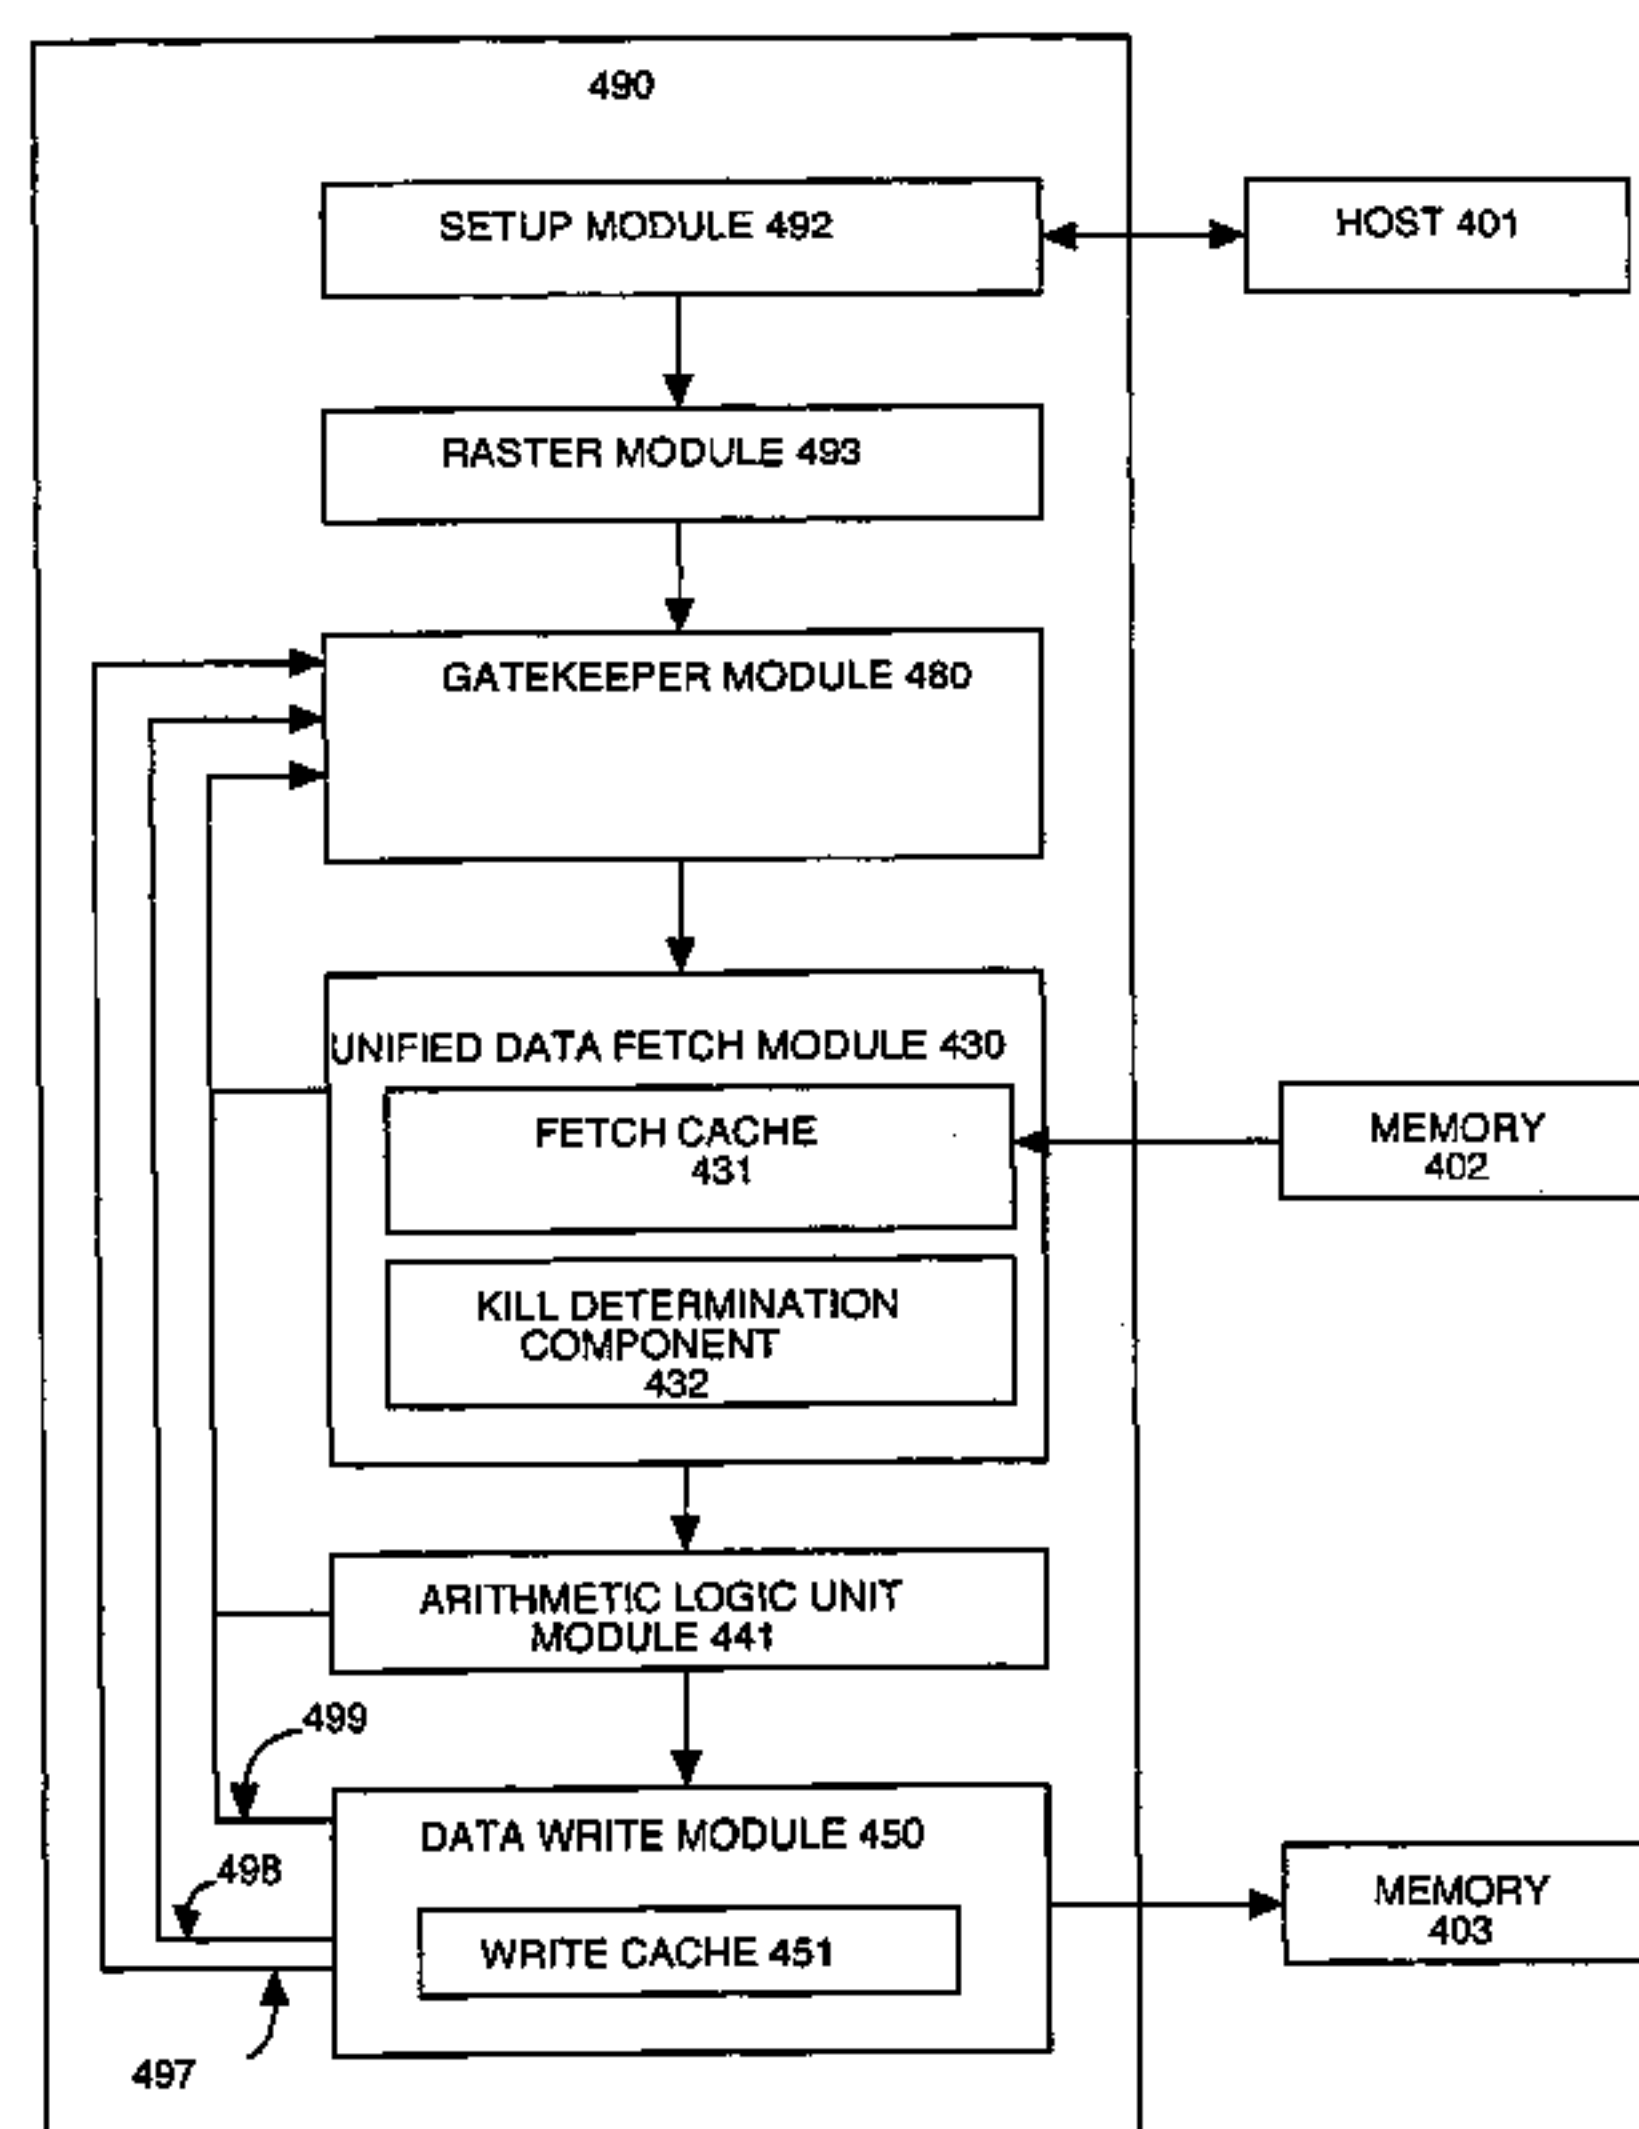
490

SETUP MODULE 492

HOST 401

RASTER MODULE 493

GATEKEEPER MODULE 480

UNIFIED DATA FETCH MODULE 430

FETCH CACHE 431

MEMORY 402

KILL DETERMINATION COMPONENT 432

ARITHMETIC LOGIC UNIT MODULE 441

499

DATA WRITE MODULE 450

498

WRITE CACHE 451

MEMORY 403

497